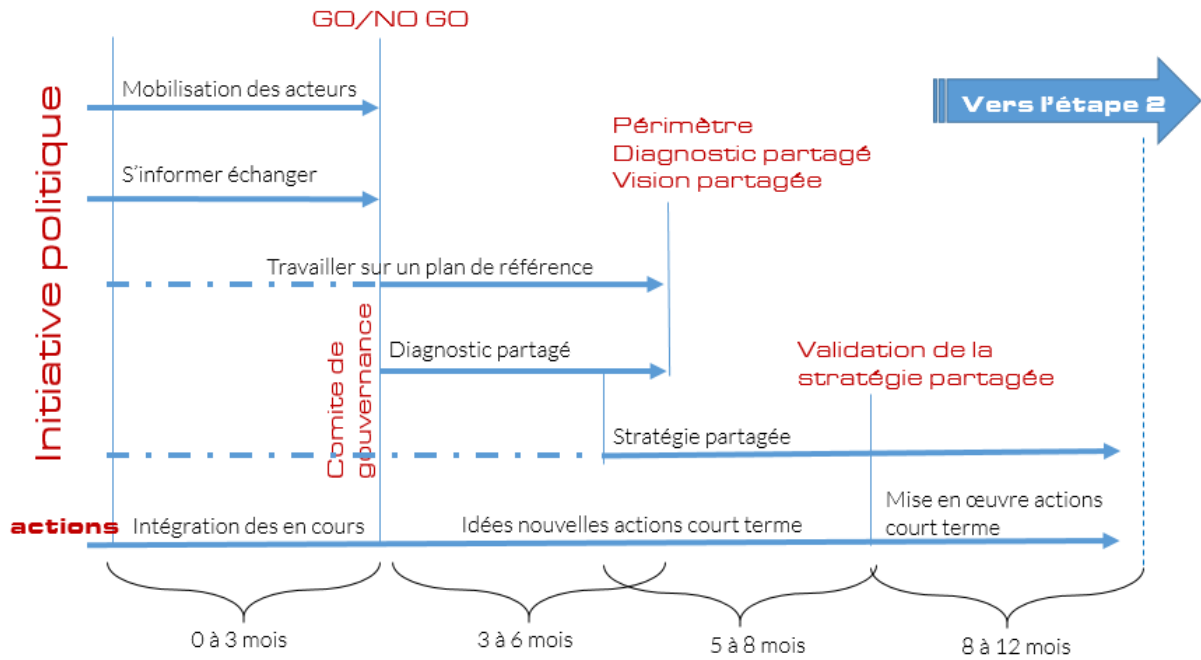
GO/NO GO

Initiative politique

Mobilisation des acteurs

Vers l'étape 2

S'informer échanger

Périmètre
Diagnostic partagé
Vision partagée

Travailler sur un plan de référence

Comite de gouvernance

Diagnostic partagé

Validation de la stratégie partagée

Stratégie partagée

Mise en œuvre actions court terme

actions

Intégration des en cours

Idées nouvelles actions court terme

0 à 3 mois

3 à 6 mois

5 à 8 mois

8 à 12 mois